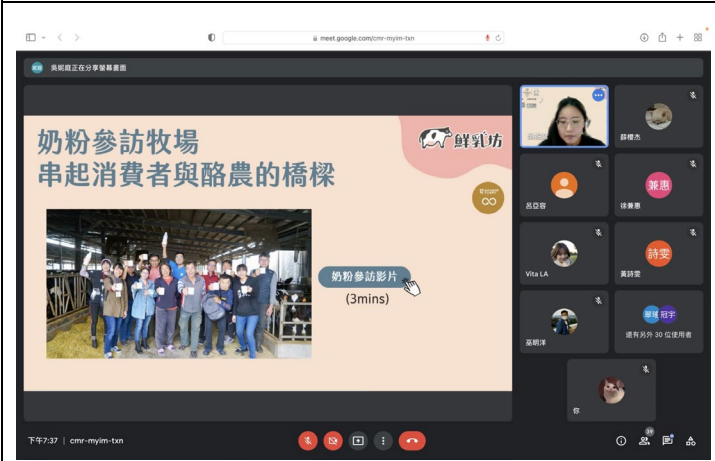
meet.google.com/cmr-myim-txn

吳昭庭正在分享螢幕畫面

奶粉參訪牧場
串起消費者與酪農的橋樑

鮮乳坊

奶粉參訪影片
(3mins)

薛櫻杰
呂亞容
兼惠
徐兼惠
Vita LA
詩雯
黃詩雯
巫明洋
還有另外 30 位使用者
你

下午7:37 | cmr-myim-txn